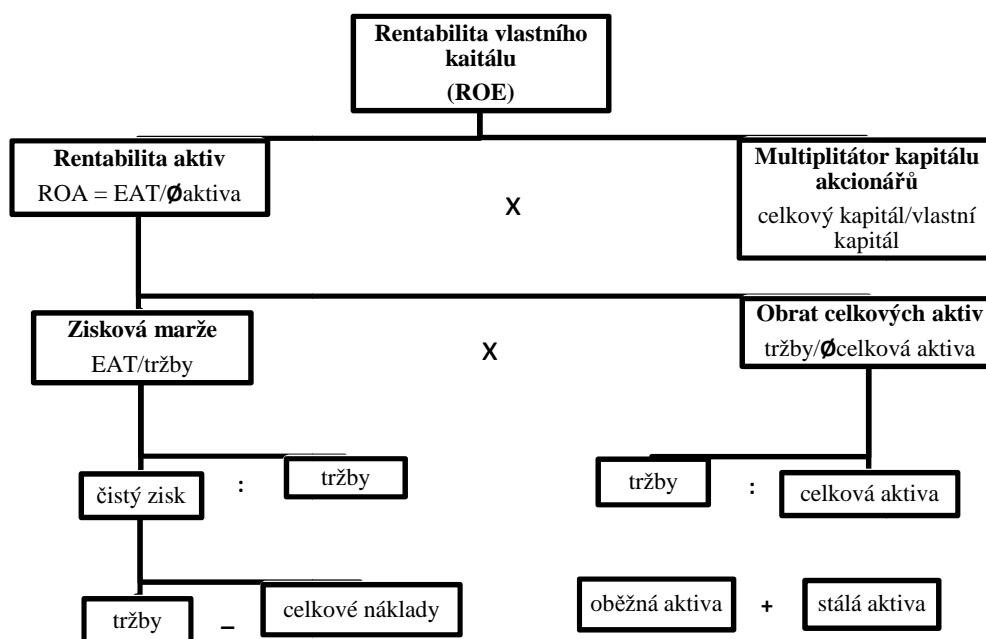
Rentabilita vlastního kaitálu
(ROE)

Rentabilita aktiv
ROA = EAT/Øaktiva

X

Multiplitátor kapitálu akcionářů
celkový kapitál/vlastní kapitál

Zisková marže
EAT/tržby

X

Obrat celkových aktiv
tržby/Øcelková aktiva

čistý zisk

:

tržby

tržby

:

celková aktiva

tržby

–

celkové náklady

oběžná aktiva

+

stálá aktiva